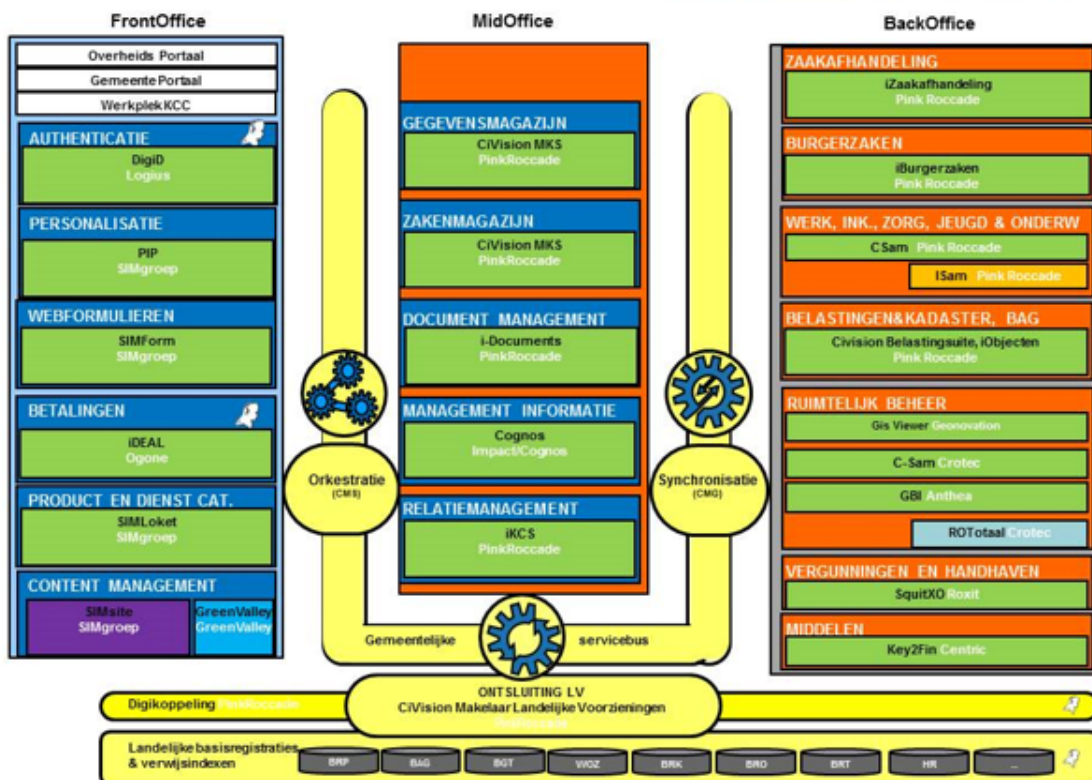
FrontOffice

Overheids Portaal
Gemeente Portaal
Werkplek KCC

AUTHENTICATIE
DigiD
Logius

PERSONALISATIE
PIP
SIMgroep

WEBFORMULIEREN
SIMForm
SIMgroep

BETALINGEN
iDEAL
Ogone

PRODUCT EN DIENST CAT.
SIMLoket
SIMgroep

CONTENT MANAGEMENT
SIMsite
SIMgroep
GreenValley
GreenValley

MidOffice

GEGEVENSMAGAZIJN
CiVision MKS
PinkRoccade

ZAKENMAGAZIJN
CiVision MKS
PinkRoccade

DOCUMENT MANAGEMENT
i-Documents
PinkRoccade

MANAGEMENT INFORMATIE
Cognos
Impact/Cognos

RELATIEMANAGEMENT
iKCS
PinkRoccade

Orkestratie
(CMS)

Synchronisatie
(CMG)

Gemeentelijke servicebus

BackOffice

ZAAKAFHANDELING
iZaakafhandeling
Pink Roccade

BURGERZAKEN
iBurgerzaken
Pink Roccade

WERK, INK., ZORG, JEUGD & ONDERW
CSam Pink Roccade
ISam Pink Roccade

BELASTINGEN&KADASTER, BAG
Civision Belastingsuite, iObjecten
Pink Roccade

RUIMTELIJK BEHEER
Gis Viewer Geonovation
C-Sam Crotec
GBI Anthea
ROTotaal Crotec

VERGUNNINGEN EN HANDHAVEN
SquitXO Roxit

MIDDELEN
Key2Fin Centric

Digikoppeling PinkRoccade

ONTSLUITING LV
CiVision Makelaar Landelijke Voorzieningen
PinkRoccade

Landelijke basisregistraties & verwijsindexen
BRP
BAG
BGT
WOZ
BRK
BRO
BRT
HR
...